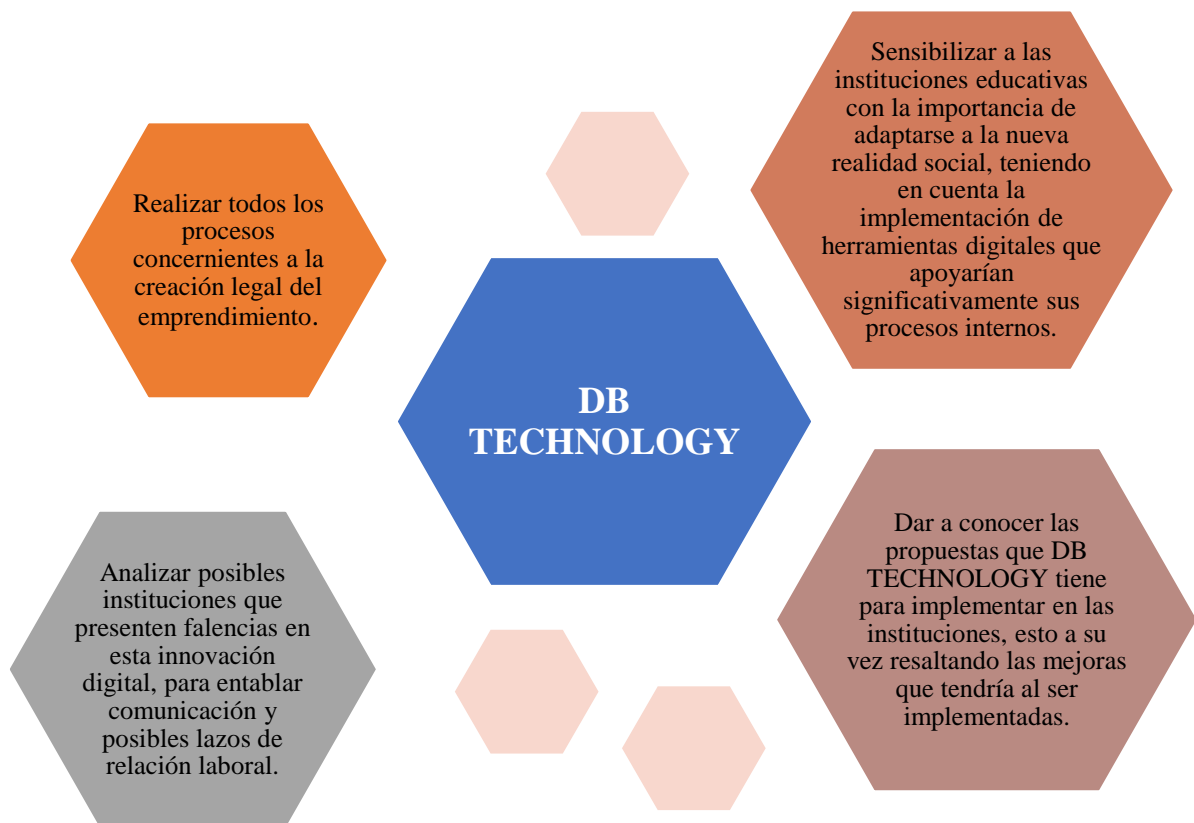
Sensibilizar a las instituciones educativas con la importancia de adaptarse a la nueva realidad social, teniendo en cuenta la implementación de herramientas digitales que apoyarían significativamente sus procesos internos.

Realizar todos los procesos concernientes a la creación legal del emprendimiento.

DB TECHNOLOGY

Dar a conocer las propuestas que DB TECHNOLOGY tiene para implementar en las instituciones, esto a su vez resaltando las mejoras que tendría al ser implementadas.

Analizar posibles instituciones que presenten falencias en esta innovación digital, para entablar comunicación y posibles lazos de relación laboral.